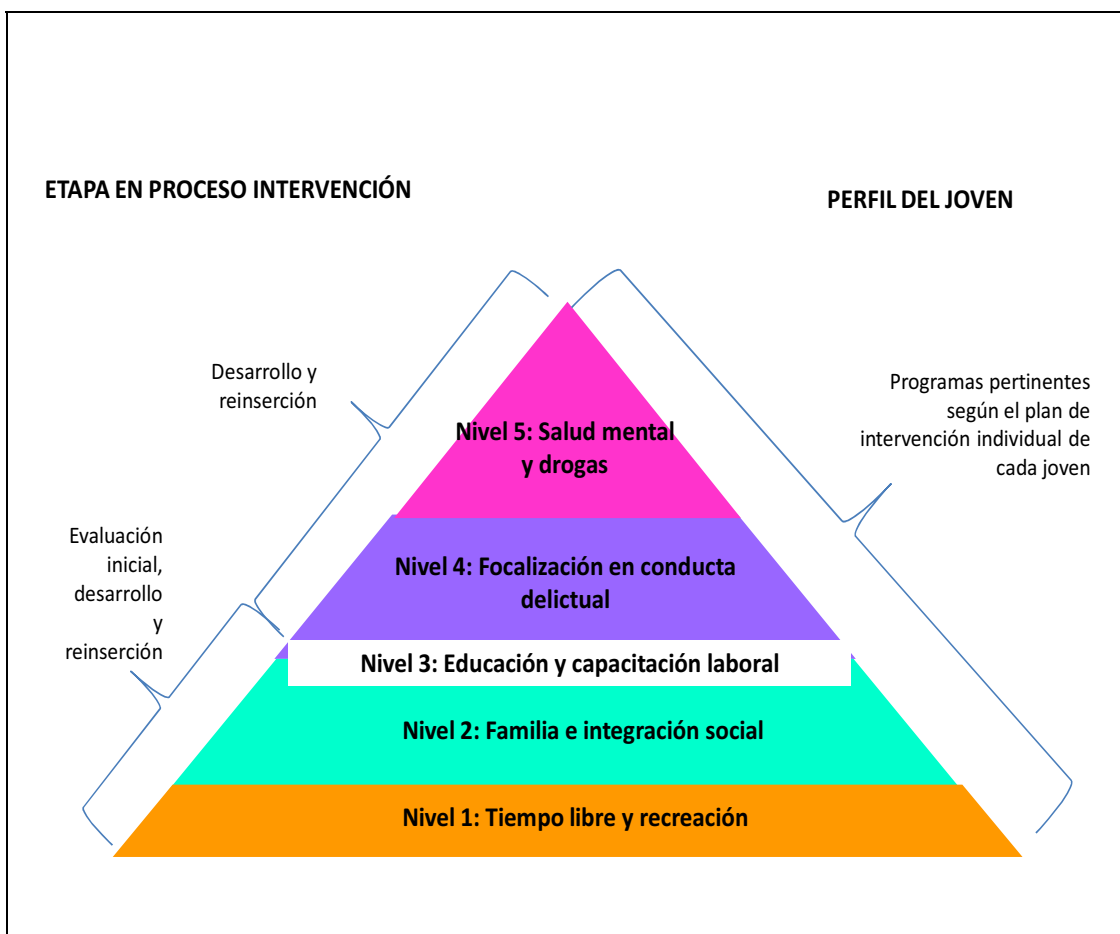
ETAPA EN PROCESO INTERVENCIÓN

PERFIL DEL JOVEN

Desarrollo y reinserción

Programas pertinentes según el plan de intervención individual de cada joven

Evaluación inicial, desarrollo y reinserción

Nivel 5: Salud mental y drogas

Nivel 4: Focalización en conducta delictual

Nivel 3: Educación y capacitación laboral

Nivel 2: Familia e integración social

Nivel 1: Tiempo libre y recreación